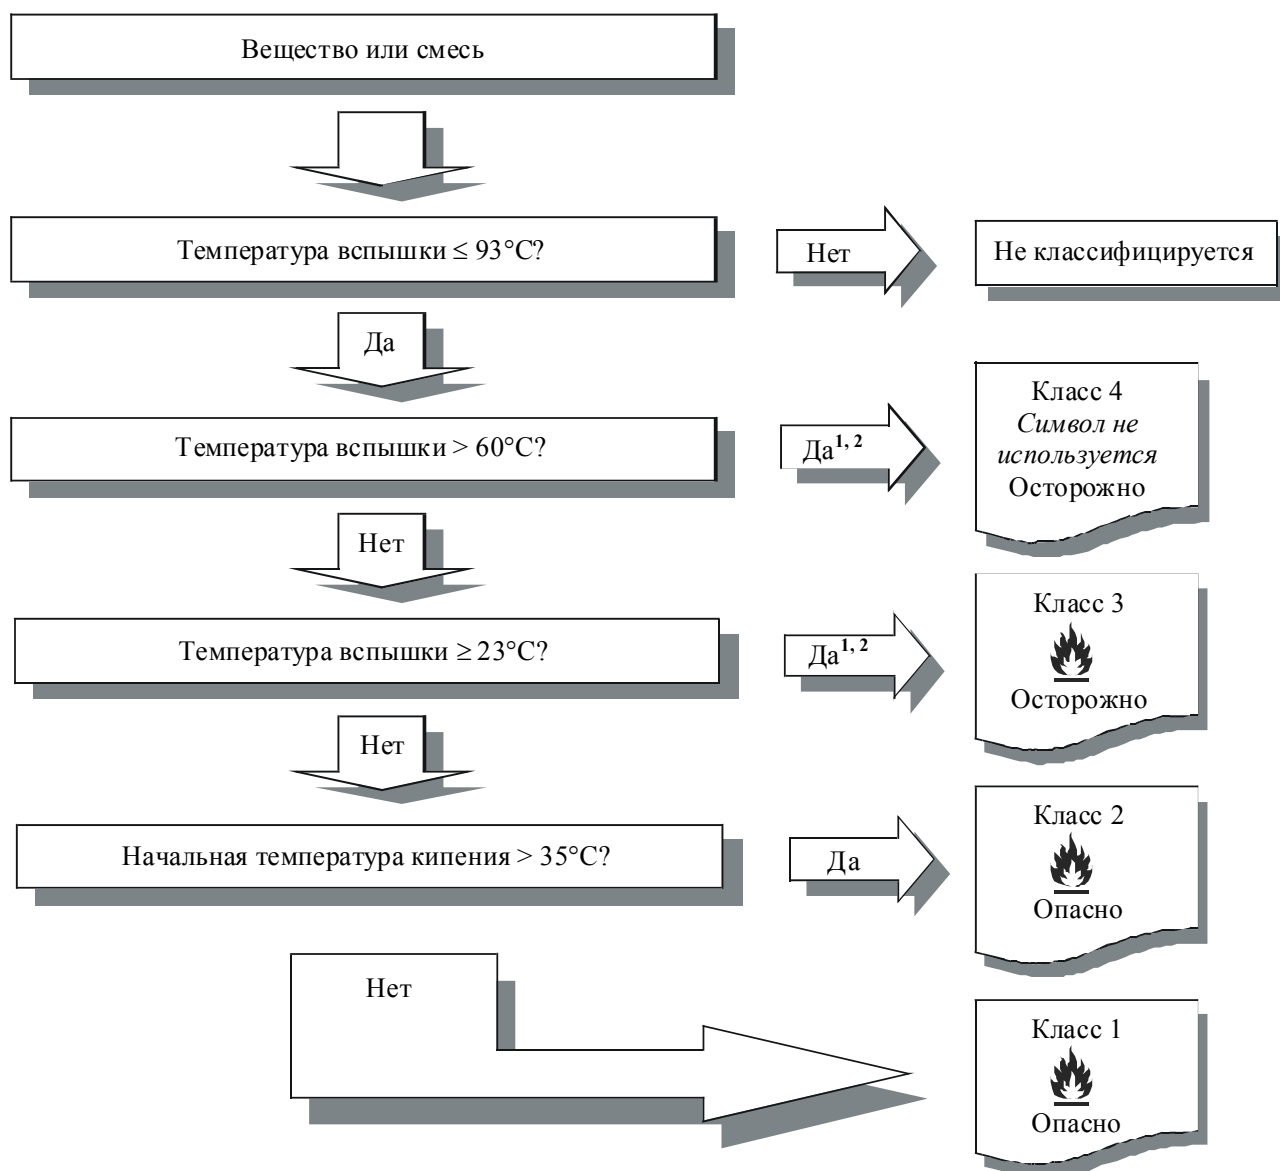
Вещество или смесь

Температура вспышки ≤ 93°С?

Нет

Не классифицируется

Да

Температура вспышки > 60°С?

Да$^{1, 2}$

Класс 4
*Символ не используется*
Осторожно

Нет

Температура вспышки ≥ 23°С?

Да$^{1, 2}$

Класс 3
Осторожно

Нет

Начальная температура кипения > 35°С?

Да

Класс 2
Опасно

Нет

Класс 1
Опасно